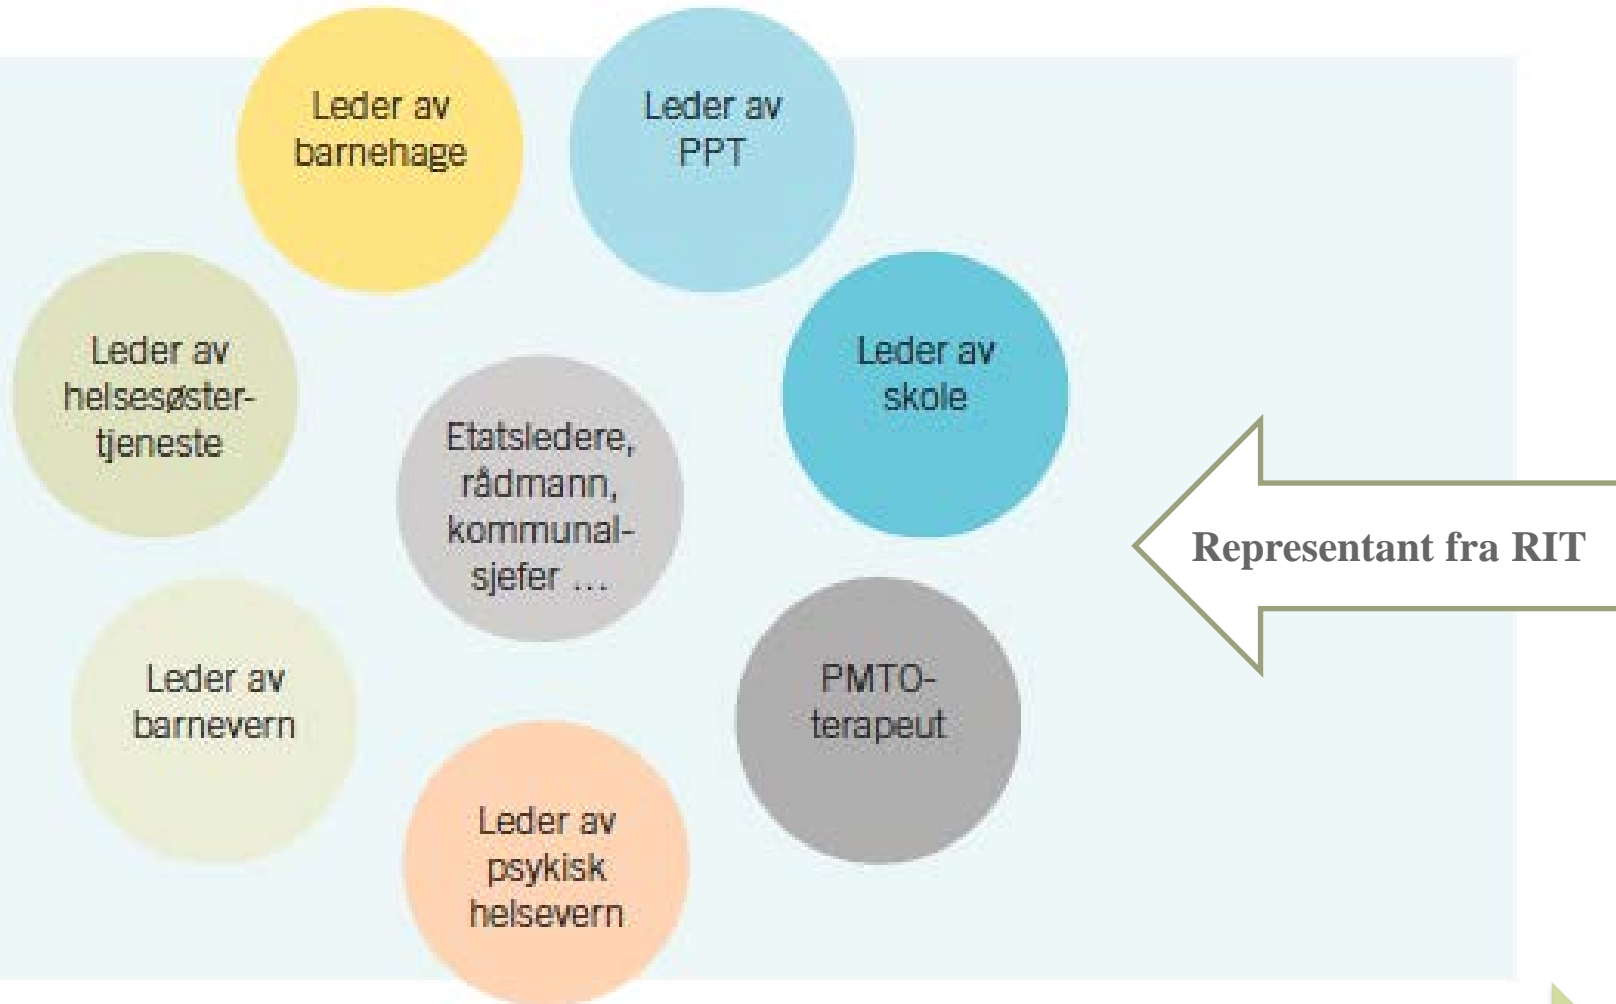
Leder av barnehage

Leder av PPT

Leder av helsesøster-tjeneste

Leder av skole

Etatsledere, rådmann, kommunal-sjefer ...

Representant fra RIT

Leder av barnevern

PMTO-terapeut

Leder av psykisk helsevern